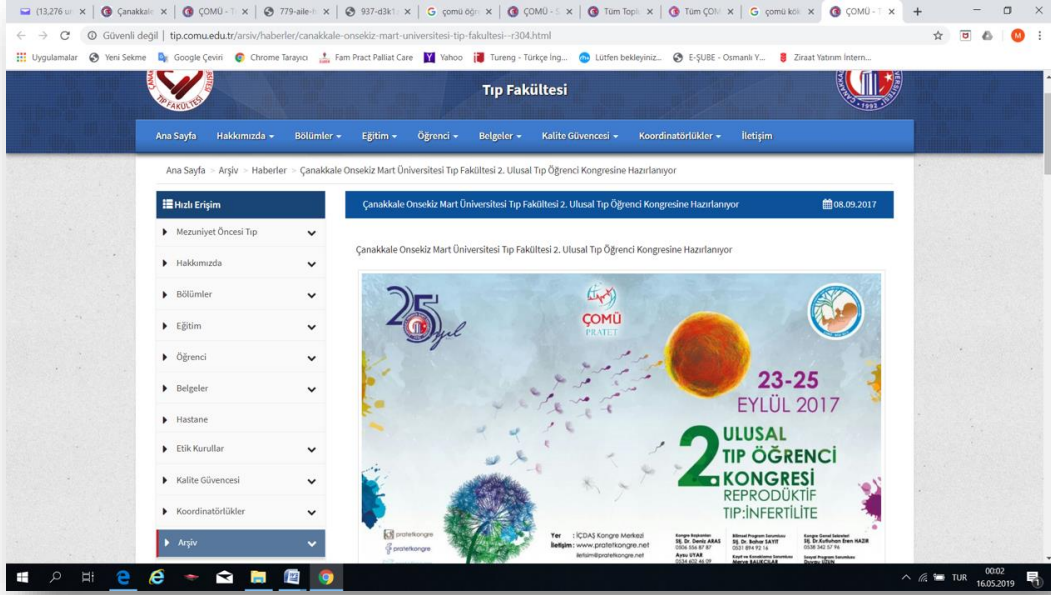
(13,276 u | Çanakkale | ÇOMÜ - T | 779-aile- | 937-d3k1 | çomü öğr | ÇOMÜ - | Tüm Topi | Tüm ÇOM | çomü köl | ÇOMÜ - T

Güvenli değil | tip.comu.edu.tr/arsiv/haberler/canakkale-onsekiz-mart-universitesi-tip-fakultesi--r304.html

Uygulamalar | Yeni Sekme | Google Çeviri | Chrome Tarayıcı | Fam Pract Palliat Care | Yahoo | Tureng - Türkçe İng... | Lütfen bekleyiniz... | E-ŞUBE - Osmanlı Y... | Ziraat Yatırım İntern...

Tıp Fakültesi

Ana Sayfa | Hakkımızda | Bölümler | Eğitim | Öğrenci | Belgeler | Kalite Güvencesi | Koordinatörlükler | İletişim

Ana Sayfa > Arşiv > Haberler > Çanakkale Onsekiz Mart Üniversitesi Tıp Fakültesi 2. Ulusal Tıp Öğrenci Kongresine Hazırlanıyor

Hızlı Erişim
Mezuniyet Öncesi Tıp
Hakkımızda
Bölümler
Eğitim
Öğrenci
Belgeler
Hastane
Etik Kurullar
Kalite Güvencesi
Koordinatörlükler
Arşiv

Çanakkale Onsekiz Mart Üniversitesi Tıp Fakültesi 2. Ulusal Tıp Öğrenci Kongresine Hazırlanıyor
08.09.2017

Çanakkale Onsekiz Mart Üniversitesi Tıp Fakültesi 2. Ulusal Tıp Öğrenci Kongresine Hazırlanıyor

25 yıl
ÇOMÜ
PRATET

23-25
EYLÜL 2017

2 ULUSAL
TIP ÖĞRENCİ
KONGRESİ
REPRODÜKTİF
TIP:İNFERTİLİTE

Yer : İÇDAŞ Kongre Merkezi
İletişim : www.pratetkongre.net
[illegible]

pratetkongre
pratetkongre

TUR 00:02 16.05.2019